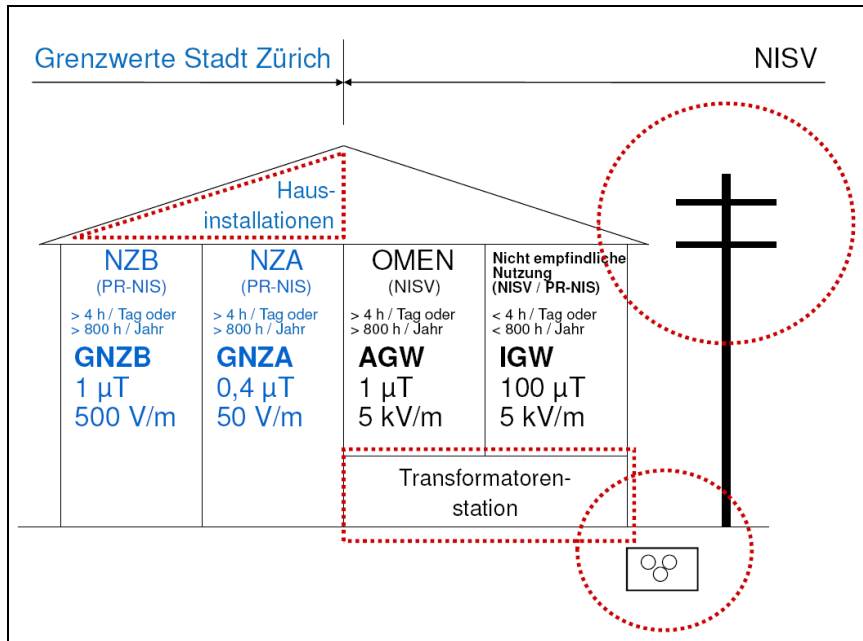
Grenzwerte Stadt Zürich

NISV

Hausinstallationen

| NZB (PR-NIS) | NZA (PR-NIS) | OMEN (NISV) | Nicht empfindliche Nutzung (NISV / PR-NIS) |
|---|---|---|---|
| > 4 h / Tag oder > 800 h / Jahr | > 4 h / Tag oder > 800 h / Jahr | > 4 h / Tag oder > 800 h / Jahr | < 4 h / Tag oder < 800 h / Jahr |
| **GNZB** 1 µT 500 V/m | **GNZA** 0,4 µT 50 V/m | **AGW** 1 µT 5 kV/m | **IGW** 100 µT 5 kV/m |

Transformatorenstation